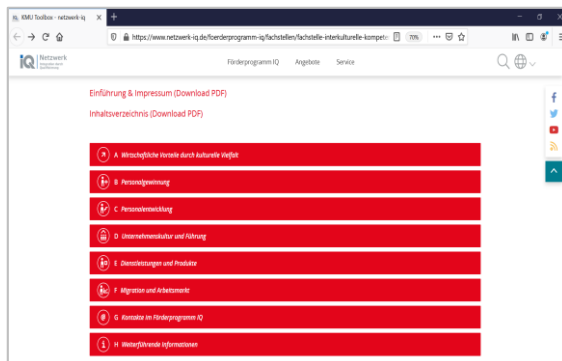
KMU Toolbox - netzwerk-iq ×  +

https://www.netzwerk-iq.de/foerderprogramm-iq/fachstellen/fachstelle-interkulturelle-kompete 70%

IQ Netzwerk

Förderprogramm IQ Angebote Service

Einführung & Impressum (Download PDF)

Inhaltsverzeichnis (Download PDF)

A Wirtschaftliche Vorteile durch kulturelle Vielfalt

B Personalgewinnung

C Personalentwicklung

D Unternehmenskultur und Führung

E Dienstleistungen und Produkte

F Migration und Arbeitsmarkt

G Kontakte im Förderprogramm IQ

H Weiterführende Informationen